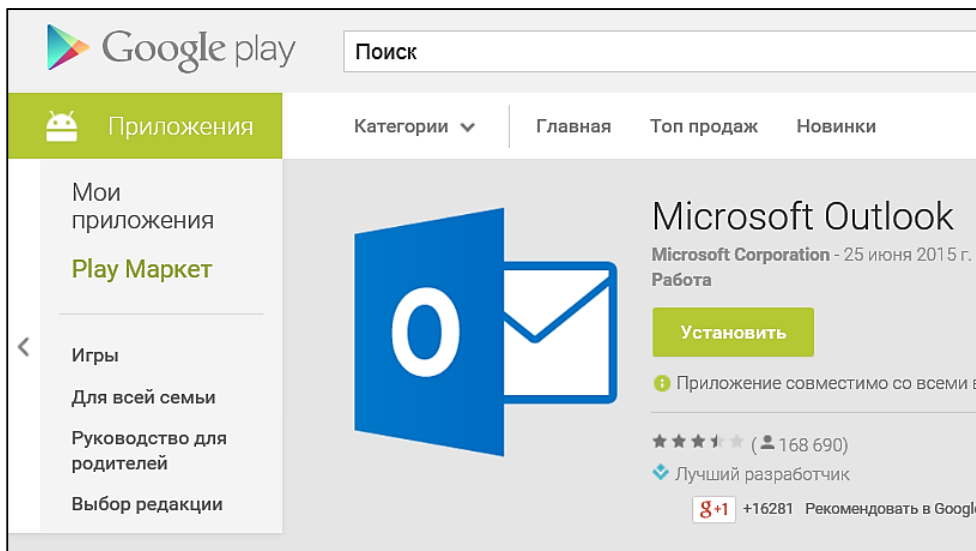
Google play

Поиск

Приложения

Категории

Главная

Топ продаж

Новинки

Мои приложения

Play Маркет

Игры

Для всей семьи

Руководство для родителей

Выбор редакции

O

Microsoft Outlook

Microsoft Corporation - 25 июня 2015 г.

Работа

Установить

Приложение совместимо со всеми

(168 690)

Лучший разработчик

g+1 +16281 Рекомендовать в Googl